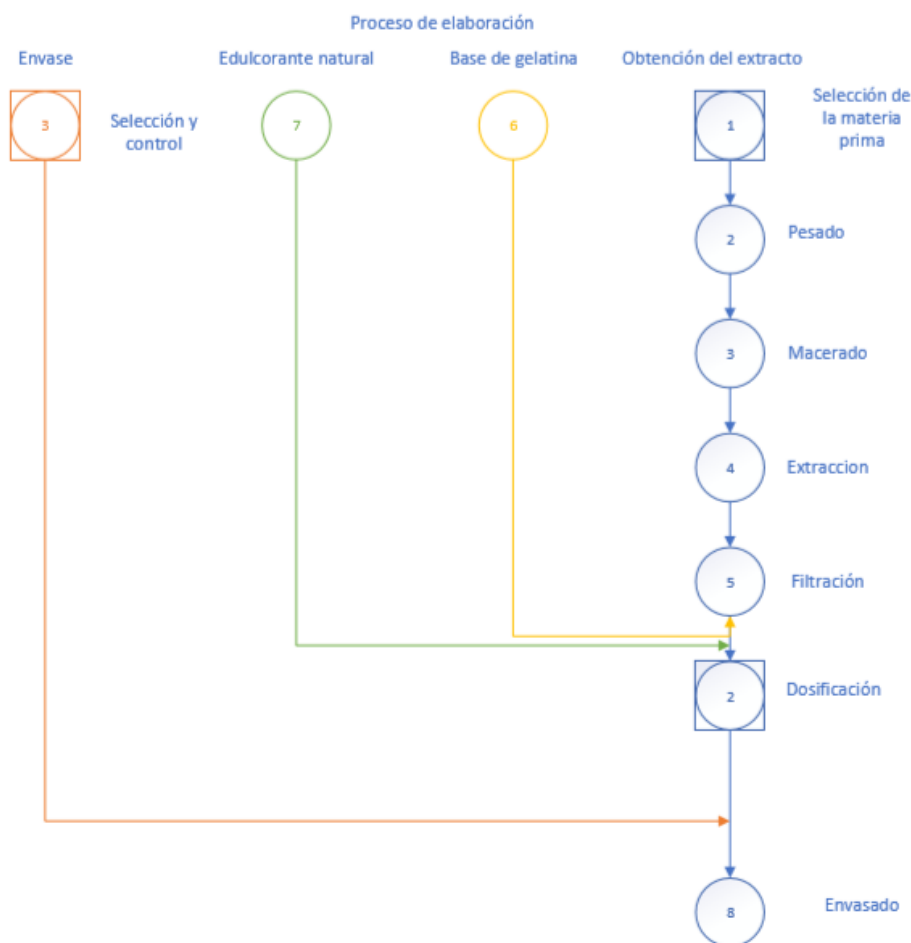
Proceso de elaboración

Envase

Edulcorante natural

Base de gelatina

Obtención del extracto

3

Selección y control

7

6

1

Selección de la materia prima

2

Pesado

3

Macerado

4

Extraccion

5

Filtración

2

Dosificación

8

Envasado